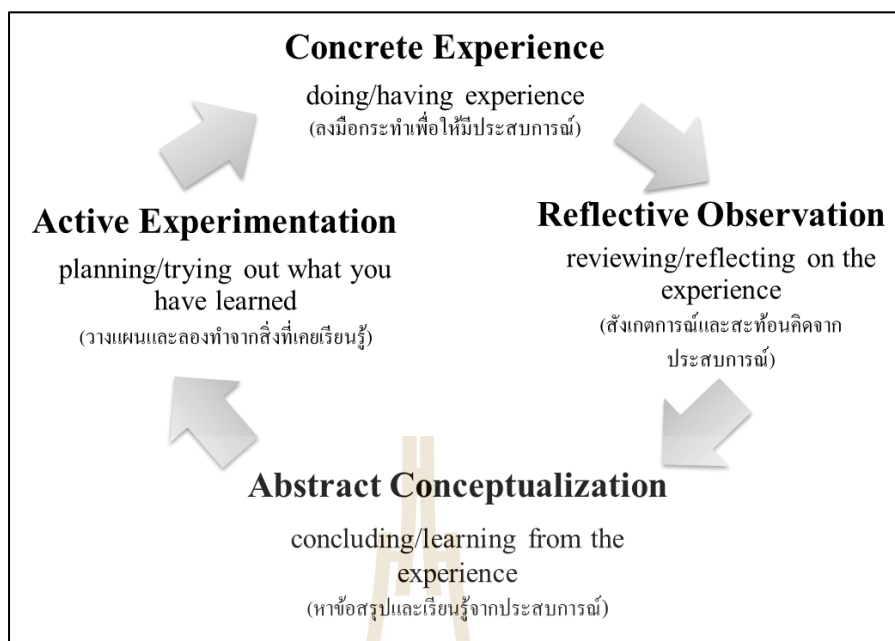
Concrete Experience

doing/having experience

(ลงมือกระทำเพื่อให้มีประสบการณ์)

Active Experimentation

planning/trying out what you have learned

(วางแผนและลองทำจากสิ่งที่เคยเรียนรู้)

Reflective Observation

reviewing/reflecting on the experience

(สังเกตการณ์และสะท้อนคิดจากประสบการณ์)

Abstract Conceptualization

concluding/learning from the experience

(หาข้อสรุปและเรียนรู้จากประสบการณ์)